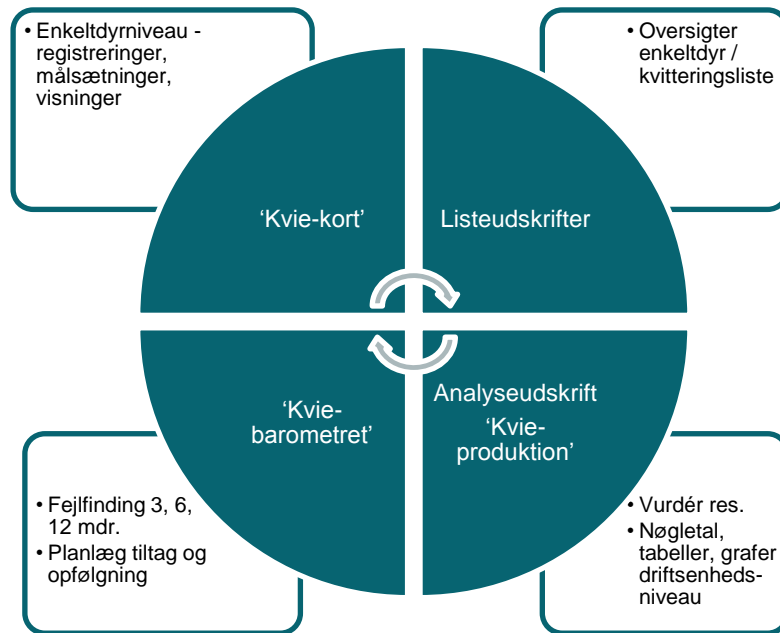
• Enkeltdyrniveau - registreringer, målsætninger, visninger

• Oversigter enkeltdyr / kvitteringsliste

‘Kvie-kort’

Listeudskrifter

‘Kvie-barometret’

Analyseudskrift
‘Kvie-produktion’

• Fejlfinding 3, 6, 12 mdr.
• Planlæg tiltag og opfølgning

• Vurdér res.
• Nøgletal, tabeller, grafer driftsenheds-niveau